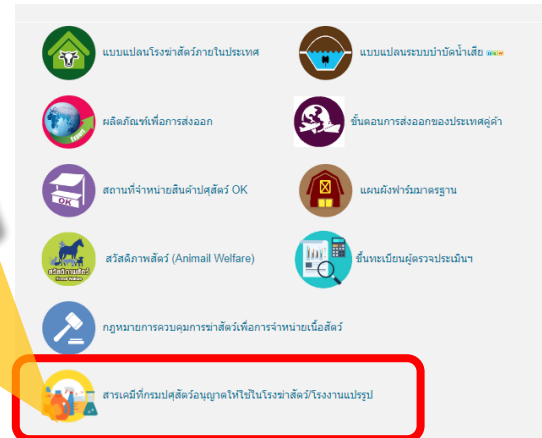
แบบแปลนโรงฆ่าสัตว์ภายในประเทศ

แบบแปลนระบบบำบัดน้ำเสีย new

Export

ผลิตภัณฑ์เพื่อการส่งออก

ขั้นตอนการส่งออกของประเทศคู่ค้า

OK

สถานที่จำหน่ายสินค้าปศุสัตว์ OK

แผนผังฟาร์มมาตรฐาน

สวัสดิภาพสัตว์

สวัสดิภาพสัตว์ (Animail Welfare)

ขึ้นทะเบียนผู้ตรวจประเมินฯ

กฎหมายการควบคุมการฆ่าสัตว์เพื่อการจำหน่ายเนื้อสัตว์

สารเคมีที่กรมปศุสัตว์อนุญาตให้ใช้ในโรงฆ่าสัตว์/โรงงานแปรรูป